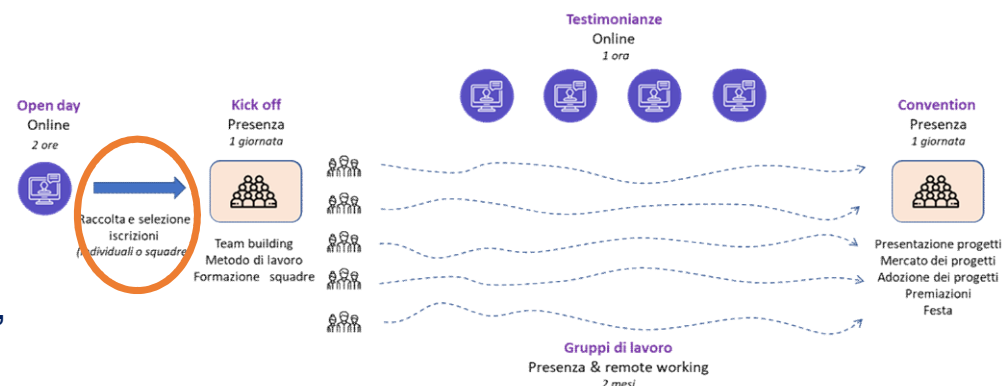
Testimonianze
Online
1 ora

Open day
Online
2 ore

Raccolta e selezione iscrizioni
(individuali o squadre)

Kick off
Presenza
1 giornata

Team building
Metodo di lavoro
Formazione squadre

Convention
Presenza
1 giornata

Presentazione progetti
Mercato dei progetti
Adozione dei progetti
Premiazioni
Festa

Gruppi di lavoro
Presenza & remote working
2 mesi